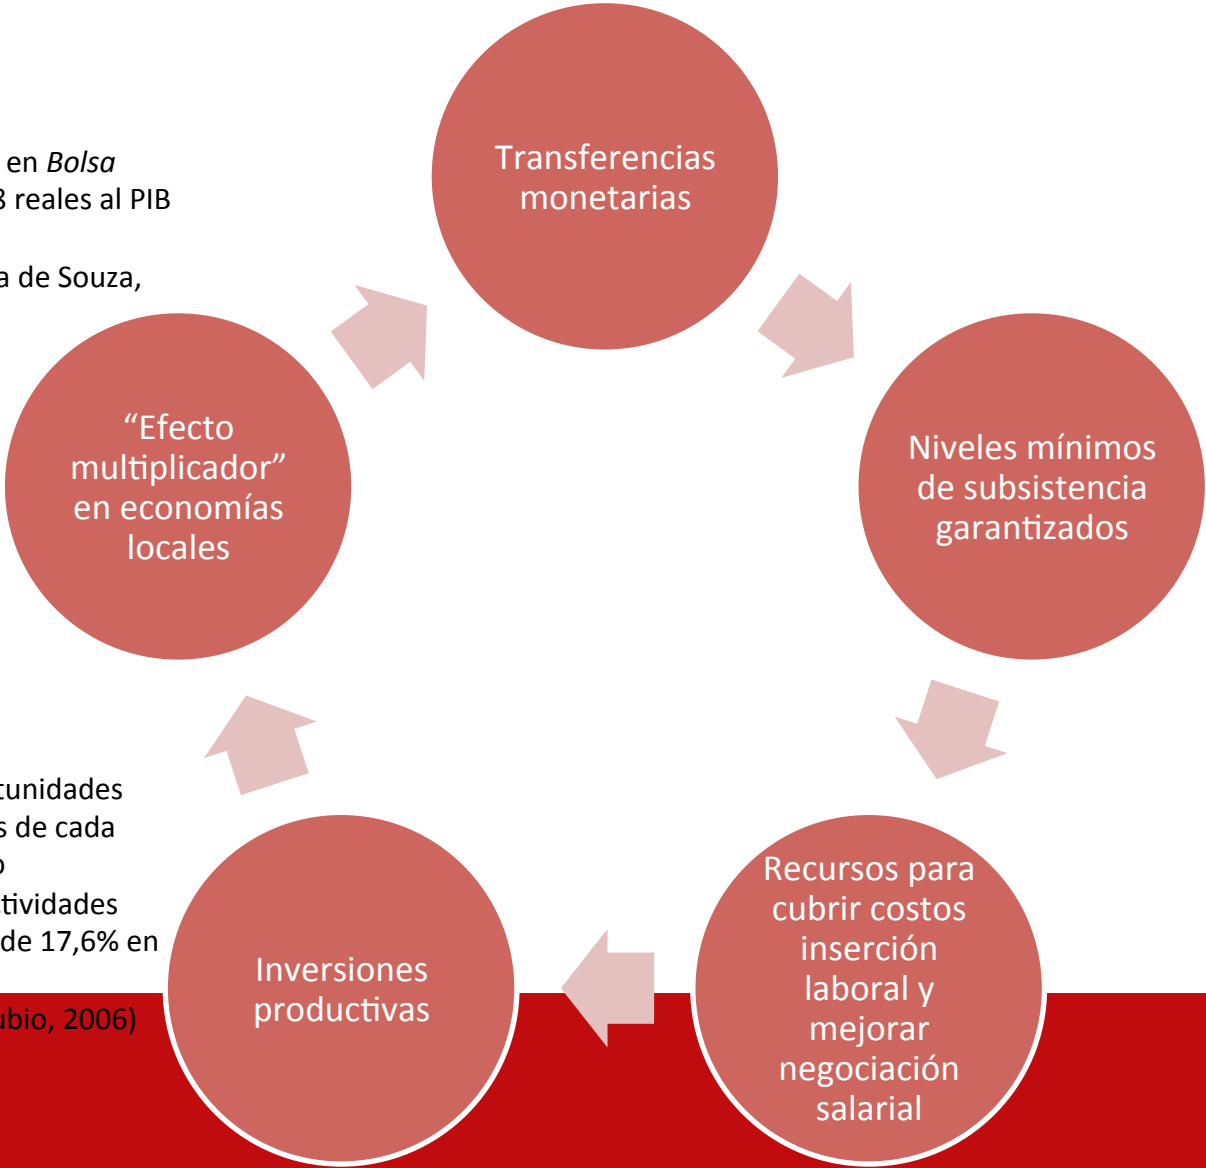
en *Bolsa*
3 reales al PIB

a de Souza,

tunidades
s de cada
o
tividades
de 17,6% en

ubio, 2006)

Transferencias monetarias

Niveles mínimos de subsistencia garantizados

Recursos para cubrir costos inserción laboral y mejorar negociación salarial

Inversiones productivas

“Efecto multiplicador” en economías locales